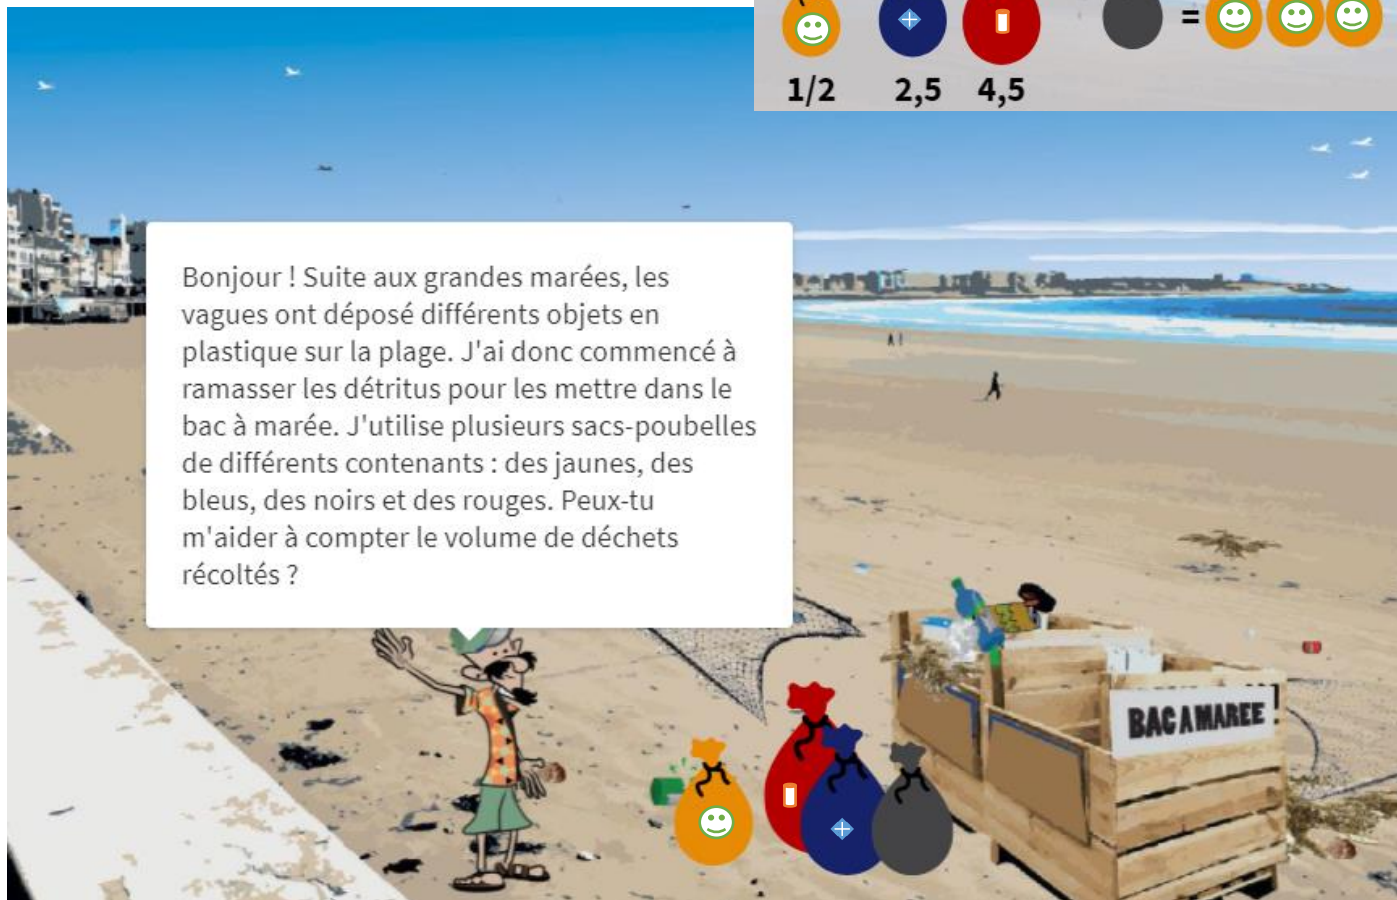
1/2 2,5 4,5 =

Bonjour ! Suite aux grandes marées, les vagues ont déposé différents objets en plastique sur la plage. J'ai donc commencé à ramasser les détritus pour les mettre dans le bac à marée. J'utilise plusieurs sacs-poubelles de différents contenants : des jaunes, des bleus, des noirs et des rouges. Peux-tu m'aider à compter le volume de déchets récoltés ?

BAC A MAREE